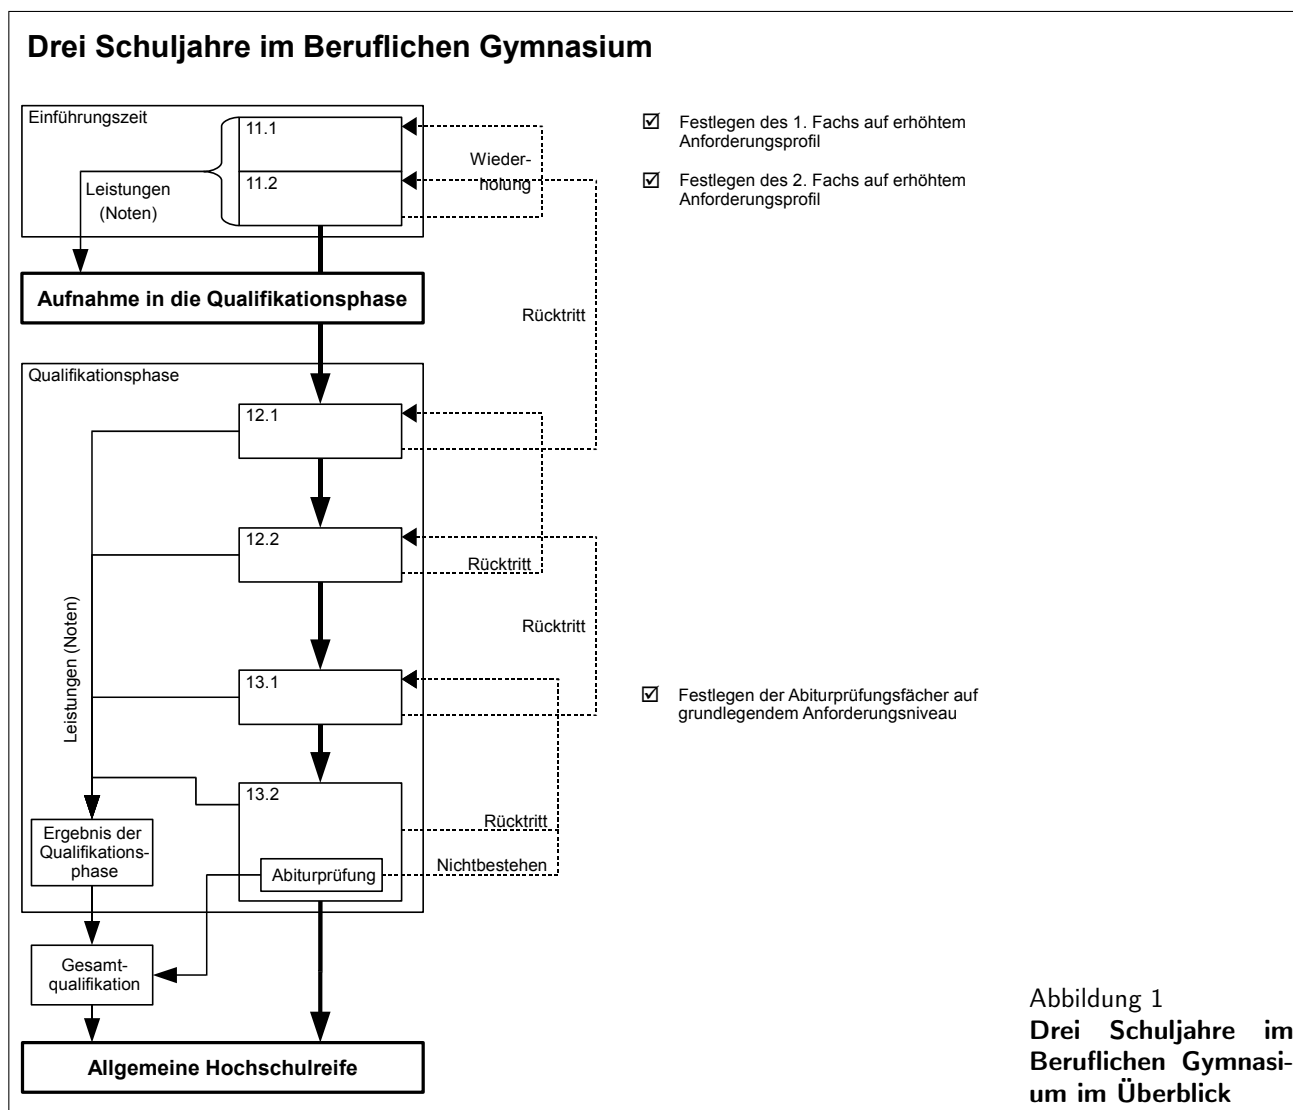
Drei Schuljahre im Beruflichen Gymnasium

Einführungszeit

11.1

11.2

Leistungen (Noten)

Wiederholung

Aufnahme in die Qualifikationsphase

Rücktritt

Qualifikationsphase

12.1

12.2

Rücktritt

Rücktritt

13.1

Leistungen (Noten)

13.2

Abiturprüfung

Rücktritt

Nichtbestehen

Ergebnis der Qualifikationsphase

Gesamtqualifikation

Allgemeine Hochschulreife

☑ Festlegen des 1. Fachs auf erhöhtem Anforderungsprofil

☑ Festlegen des 2. Fachs auf erhöhtem Anforderungsprofil

☑ Festlegen der Abiturprüfungsfächer auf grundlegendem Anforderungsniveau

Abbildung 1
Drei Schuljahre im Beruflichen Gymnasium im Überblick